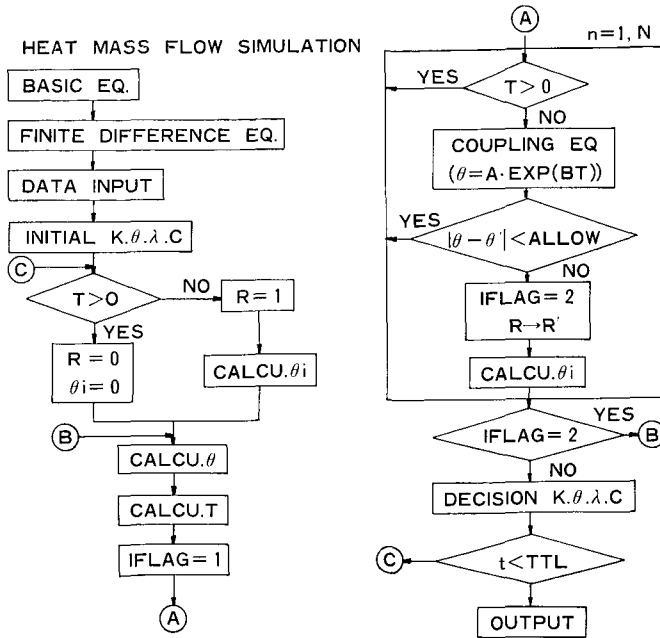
HEAT MASS FLOW SIMULATION

BASIC EQ.

FINITE DIFFERENCE EQ.

DATA INPUT

INITIAL K.$\theta$.$\lambda$.C

C

T>0

NO

R=1

YES

R = 0

$\theta$i = 0

CALCU.$\theta$i

B

CALCU.$\theta$

CALCU.T

IFLAG = 1

A

A

n=1, N

YES

T>0

NO

COUPLING EQ

($\theta$=A·EXP(BT))

YES

$|\theta-\theta'|$<ALLOW

NO

IFLAG = 2

R→R'

CALCU.$\theta$i

YES

IFLAG = 2

B

NO

DECISION K.$\theta$.$\lambda$.C

C

t<TTL

OUTPUT